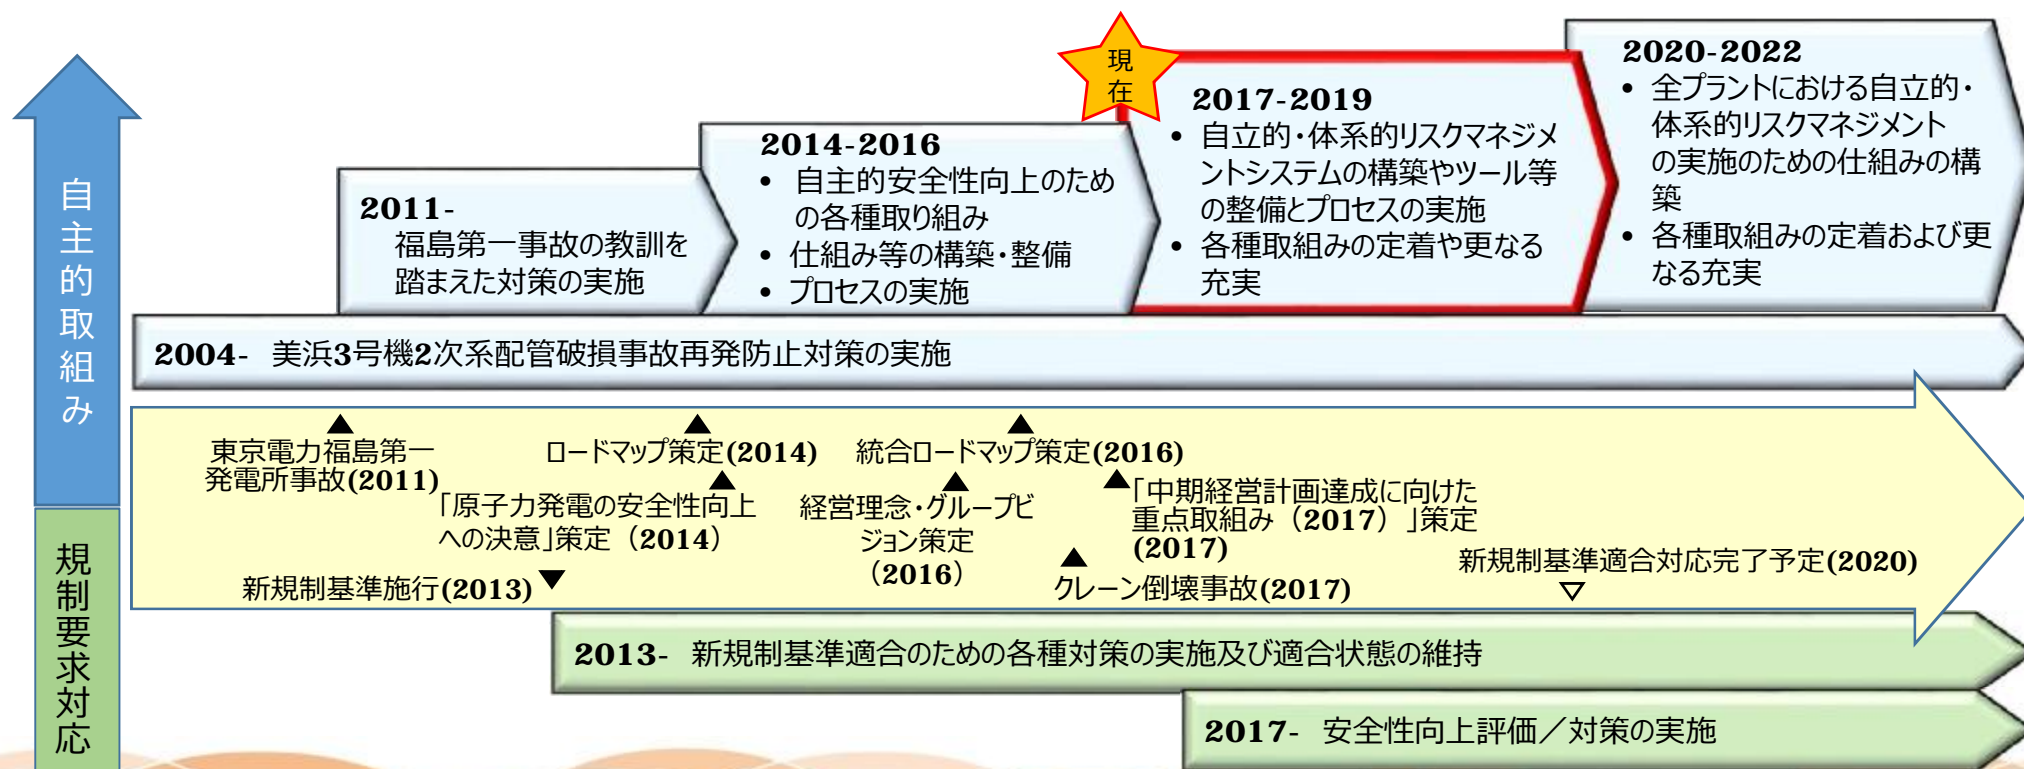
自主的取組み

規制要求対応

現在

2020-2022
• 全プラントにおける自立的・体系的リスクマネジメントの実施のための仕組みの構築
• 各種取組みの定着および更なる充実

2017-2019
• 自立的・体系的リスクマネジメントシステムの構築やツール等の整備とプロセスの実施
• 各種取組みの定着や更なる充実

2014-2016
• 自主的安全性向上のための各種取り組み
• 仕組み等の構築・整備
• プロセスの実施

2011-
福島第一事故の教訓を踏まえた対策の実施

2004- 美浜3号機2次系配管破損事故再発防止対策の実施

東京電力福島第一発電所事故(2011)

新規制基準施行(2013)

ロードマップ策定(2014)

「原子力発電の安全性向上への決意」策定 (2014)

統合ロードマップ策定(2016)

経営理念・グループビジョン策定 (2016)

「中期経営計画達成に向けた重点取組み (2017) 」策定 (2017)

クレーン倒壊事故(2017)

新規制基準適合対応完了予定(2020)

2013- 新規制基準適合のための各種対策の実施及び適合状態の維持

2017- 安全性向上評価／対策の実施